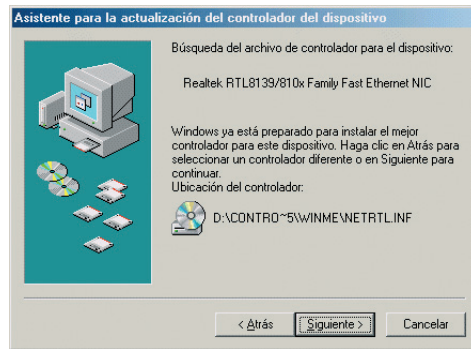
Asistente para la actualización del controlador del dispositivo

Búsqueda del archivo de controlador para el dispositivo:

Realtek RTL8139/810x Family Fast Ethernet NIC

Windows ya está preparado para instalar el mejor controlador para este dispositivo. Haga clic en Atrás para seleccionar un controlador diferente o en Siguiente para continuar.
Ubicación del controlador:

D:\CONTRO~5\WINME\NETRTL.INF

< Atrás
Siguiente >
Cancelar